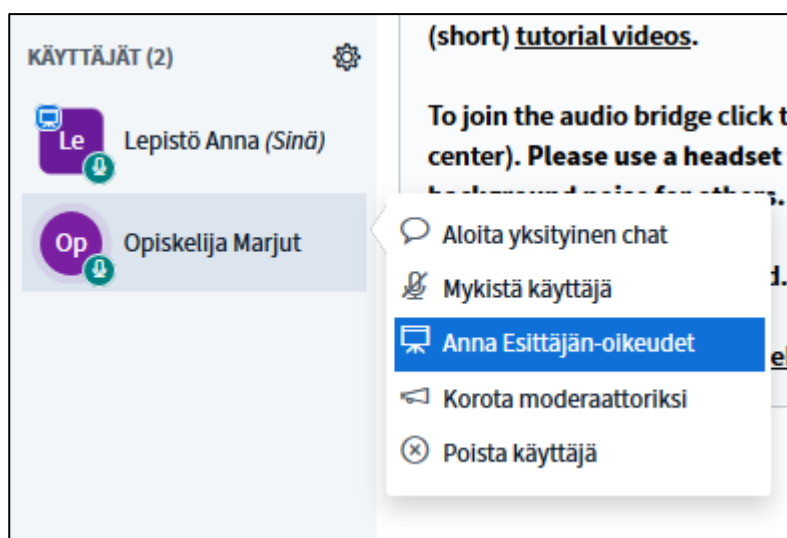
KÄYTTÄJÄT (2)

Le Lepistö Anna (Sinä)

Op Opiskelija Marjut

(short) tutorial videos.

To join the audio bridge click t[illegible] center). Please use a headset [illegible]

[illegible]d.

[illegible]

Aloita yksityinen chat

Mykistä käyttäjä

Anna Esittäjän-oikeudet

Korota moderaattoriksi

Poista käyttäjä